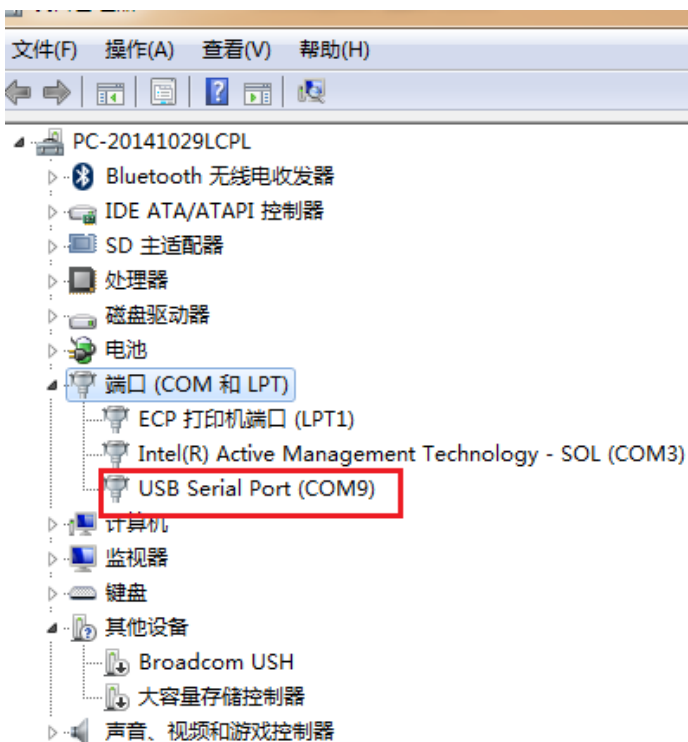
文件(F) 操作(A) 查看(V) 帮助(H)

PC-20141029LCPL
Bluetooth 无线电收发器
IDE ATA/ATAPI 控制器
SD 主适配器
处理器
磁盘驱动器
电池
端口 (COM 和 LPT)
ECP 打印机端口 (LPT1)
Intel(R) Active Management Technology - SOL (COM3)
USB Serial Port (COM9)
计算机
监视器
键盘
其他设备
Broadcom USH
大容量存储控制器
声音、视频和游戏控制器